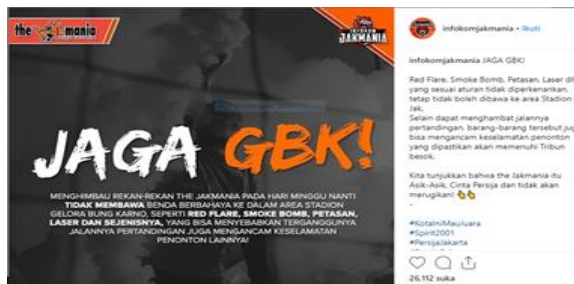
the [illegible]mania

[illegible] JAKMANIA

JAGA GBK!

MENGHIMBAU REKAN-REKAN THE JAKMANIA PADA HARI MINGGU NANTI TIDAK MEMBAWA BENDA BERBAHAYA KE DALAM AREA STADION GELORA BUNG KARNO, SEPERTI RED FLARE, SMOKE BOMB, PETASAN, LASER DAN SEJENISNYA, YANG BISA MENYEBABKAN TERGANGGUNYA JALANNYA PERTANDINGAN JUGA MENGANCAM KESELAMATAN PENONTON LAINNYA!

infokomjakmania • Ikuti

infokomjakmania JAGA GBK!

Red Flare, Smoke Bomb, Petasan, Laser d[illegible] yang sesuai aturan tidak diperkenankan, tetap tidak boleh dibawa ke area Stadion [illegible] Jak.
Selain dapat menghambat jalannya pertandingan, barang-barang tersebut ju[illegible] bisa mengancam keselamatan penonton yang dipastikan akan memenuhi Tribun besok.

Kita tunjukkan bahwa the Jakmania itu Asik-Asik, Cinta Persija dan tidak akan merugikan! 👌👌

#KotaIniMauJuara
#Spirit2001
#PersijaJakarta

26.112 suka